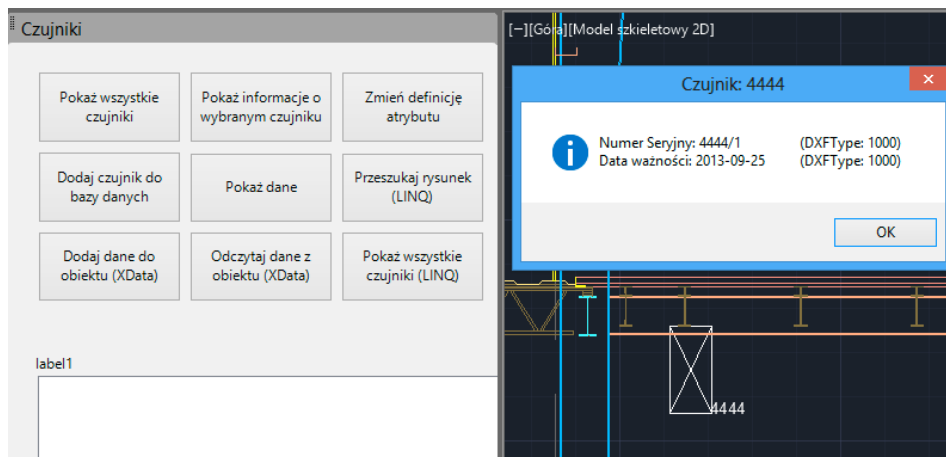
Czujniki

Pokaż wszystkie czujniki

Pokaż informacje o wybranym czujniku

Zmień definicję atrybutu

Dodaj czujnik do bazy danych

Pokaż dane

Przeszukaj rysunek (LINQ)

Dodaj dane do obiektu (XData)

Odczytaj dane z obiektu (XData)

Pokaż wszystkie czujniki (LINQ)

label1

[−][Góra][Model szkieletowy 2D]

Czujnik: 4444

Numer Seryjny: 4444/1 (DXFType: 1000)
Data ważności: 2013-09-25 (DXFType: 1000)

OK

4444